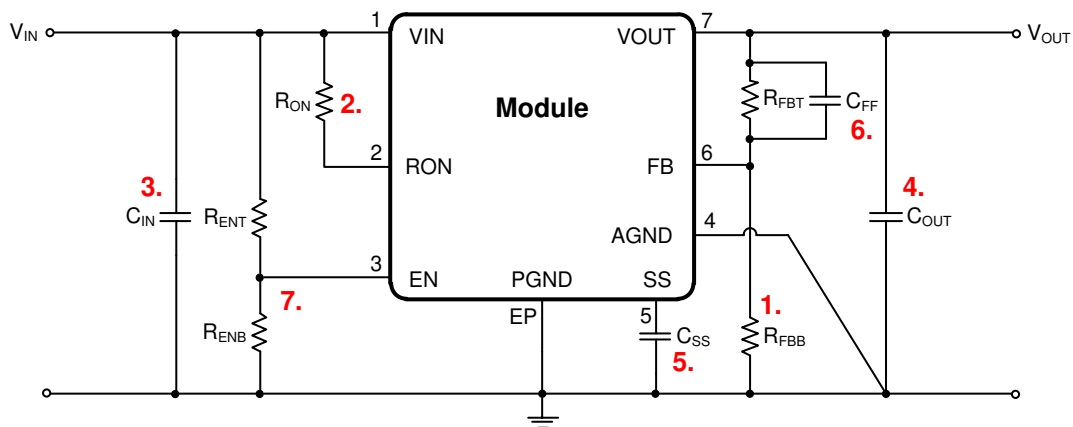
$V_{IN}$

1 VIN

VOUT 7

$V_{OUT}$

$R_{ON}$ 2.

Module

$R_{FBT}$

$C_{FF}$

6.

2 RON

FB 6

3.

$C_{IN}$

$R_{ENT}$

4.

$C_{OUT}$

AGND 4

3 EN

PGND

SS

7.

EP

5

1.

$R_{ENB}$

$C_{SS}$

5.

$R_{FBB}$